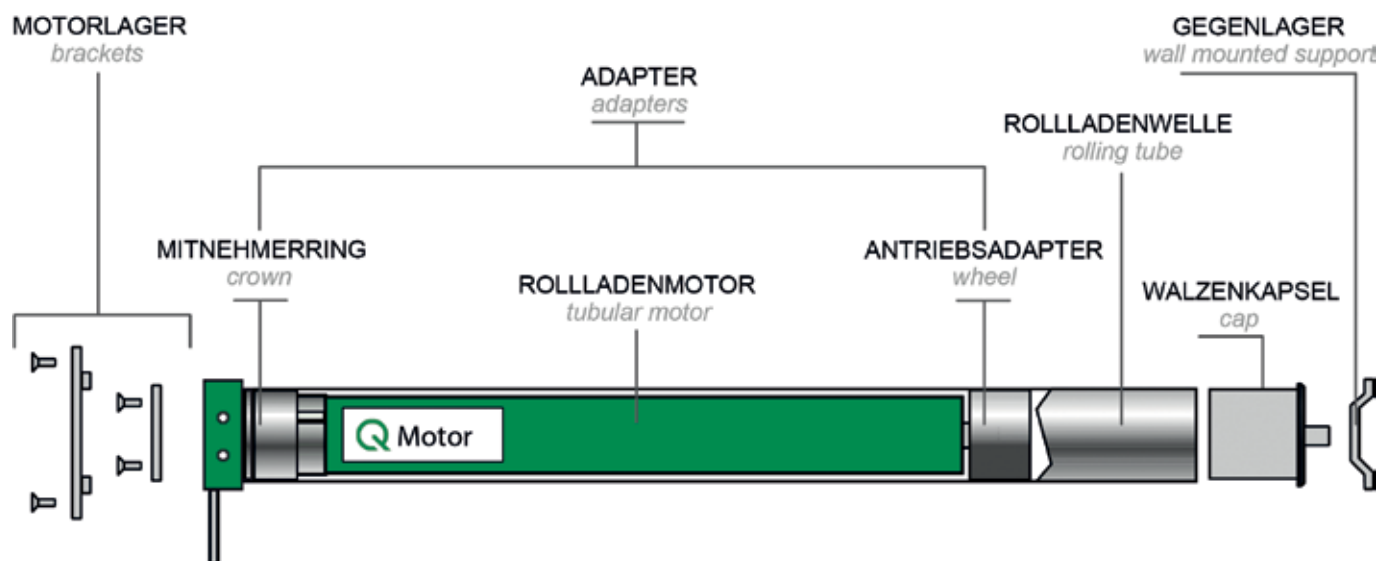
MOTORLAGER
brackets

ADAPTER
adapters

GEGENLAGER
wall mounted support

ROLLLADENWELLE
rolling tube

MITNEHMERRING
crown

ANTRIEBSADAPTER
wheel

ROLLLADENMOTOR
tubular motor

WALZENKAPSEL
cap

Q Motor